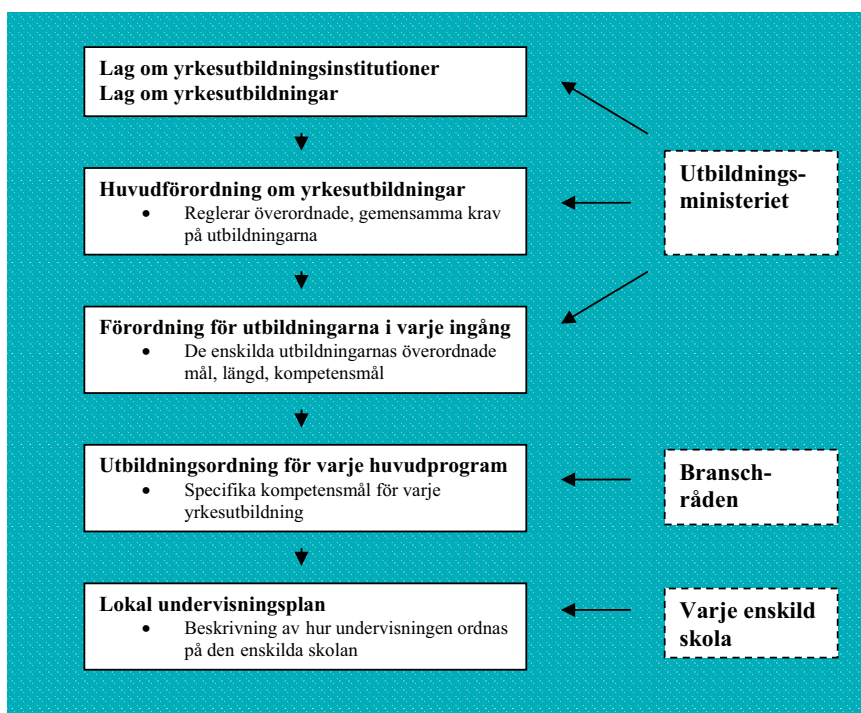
Lag om yrkesutbildningsinstitutioner
Lag om yrkesutbildningar

Huvudförordning om yrkesutbildningar
- Reglerar överordnade, gemensamma krav på utbildningarna

Förordning för utbildningarna i varje ingång
- De enskilda utbildningarnas överordnade mål, längd, kompetensmål

Utbildningsordning för varje huvudprogram
- Specifika kompetensmål för varje yrkesutbildning

Lokal undervisningsplan
- Beskrivning av hur undervisningen ordnas på den enskilda skolan

Utbildningsministeriet

Branschråden

Varje enskild skola